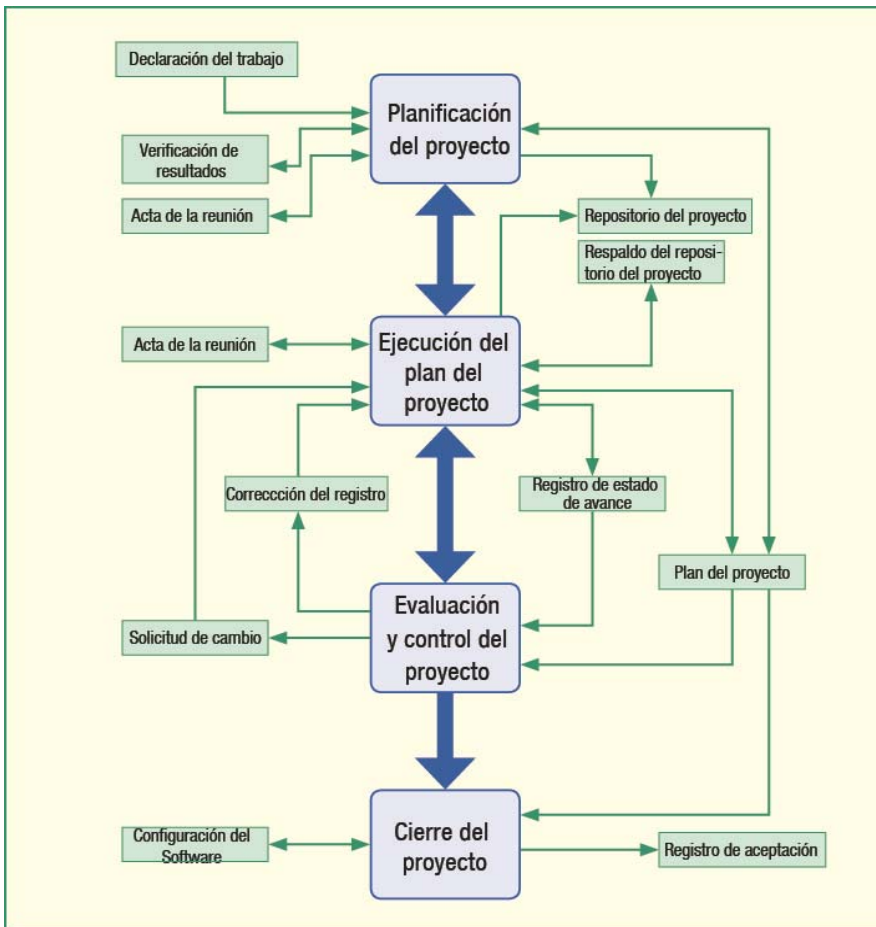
Declaración del trabajo

Planificación del proyecto

Verificación de resultados

Acta de la reunión

Repositorio del proyecto

Respaldo del repositorio del proyecto

Acta de la reunión

Ejecución del plan del proyecto

Correccción del registro

Registro de estado de avance

Plan del proyecto

Solicitud de cambio

Evaluación y control del proyecto

Configuración del Software

Cierre del proyecto

Registro de aceptación